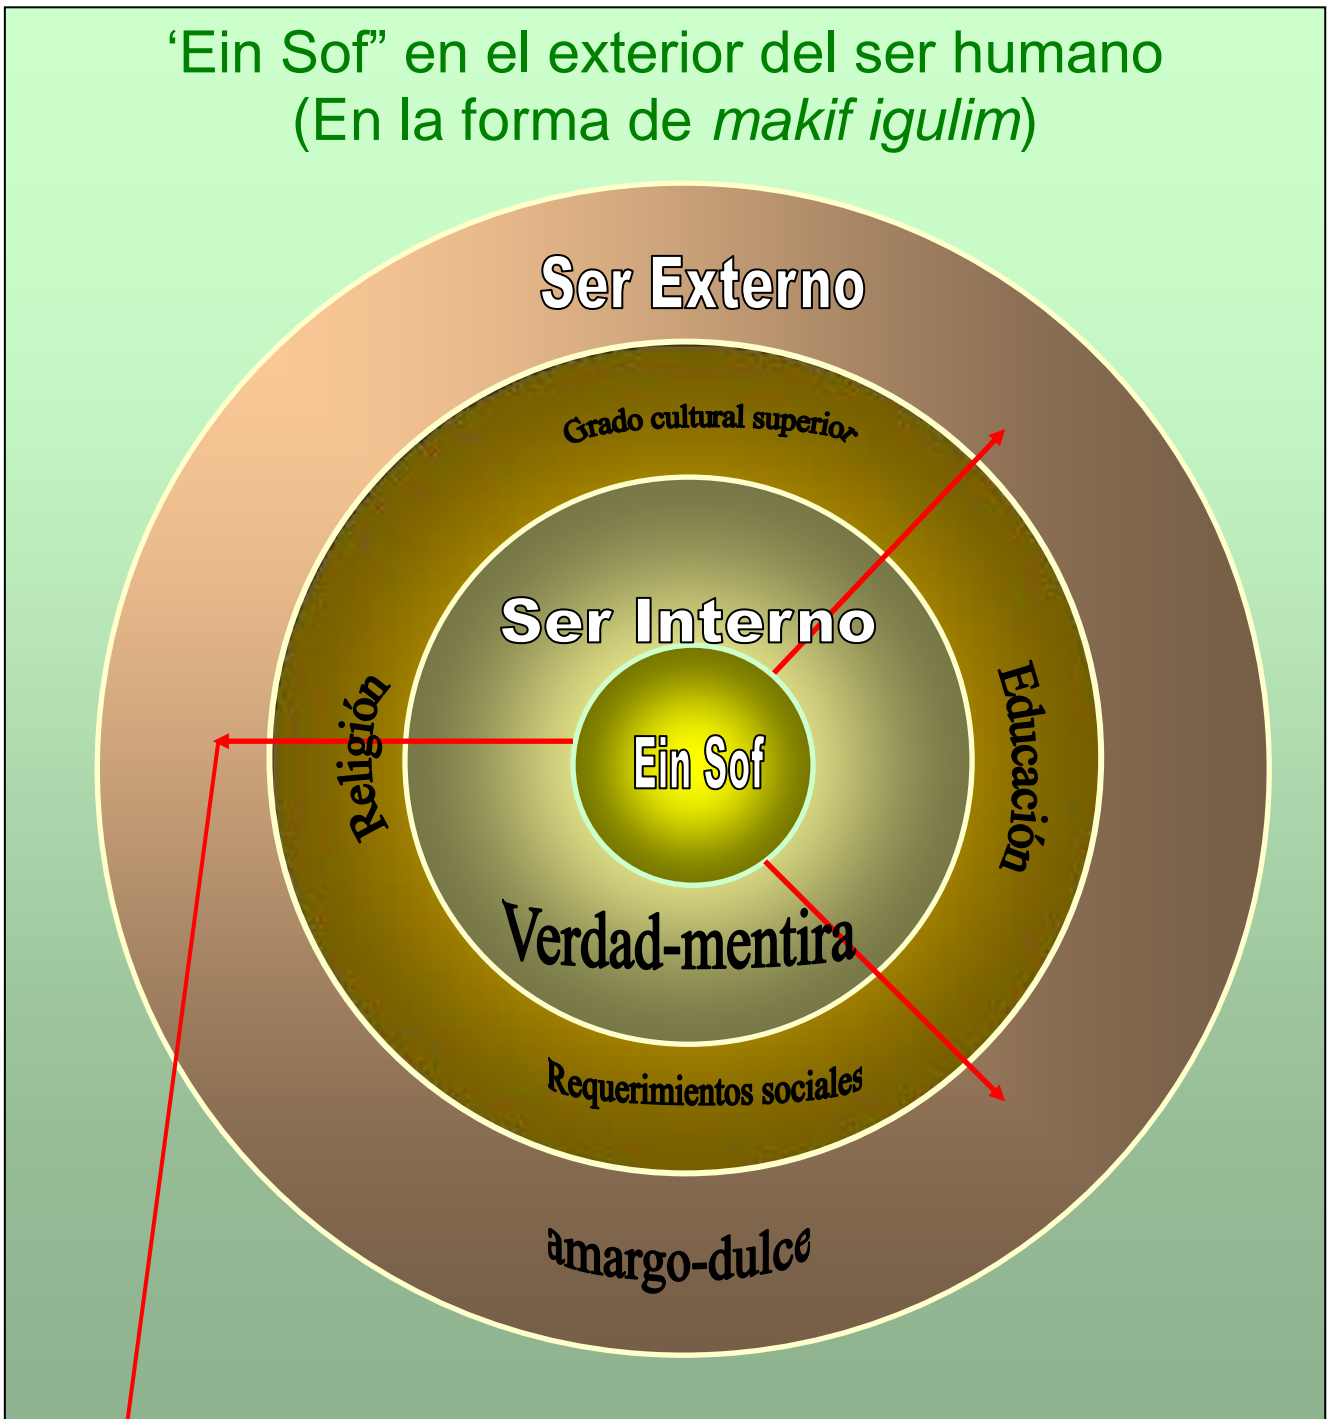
‘Ein Sof” en el exterior del ser humano
(En la forma de *makif igulim*)

Ser Externo

Grado cultural superior

Ser Interno

Religión

Ein Sof

Educación

Verdad-mentira

Requerimientos sociales

amargo-dulce